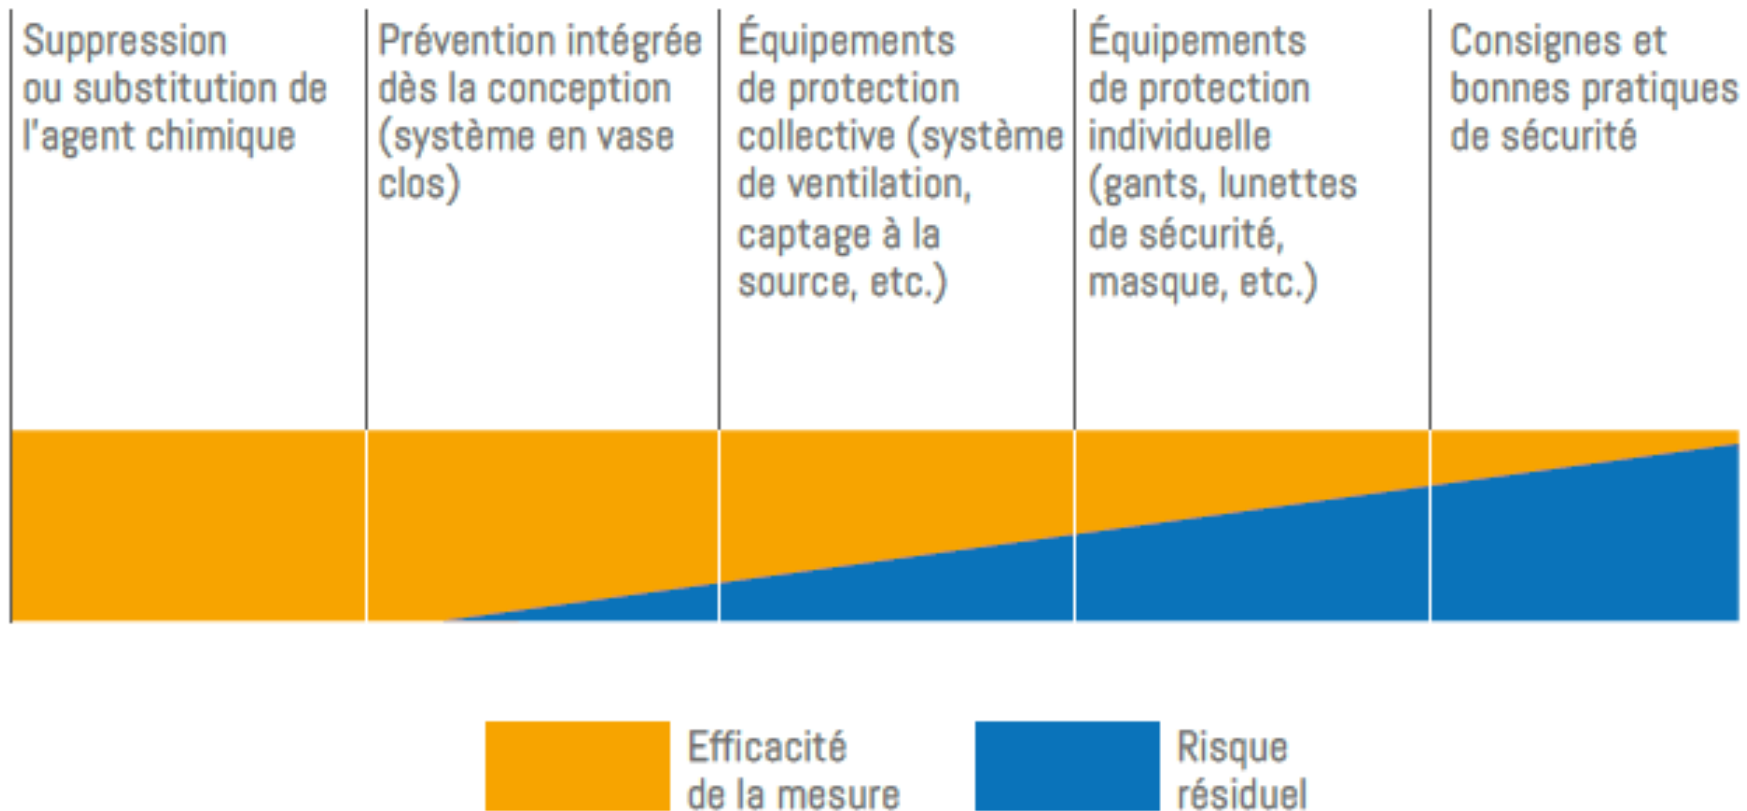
Suppression ou substitution de l'agent chimique

Prévention intégrée dès la conception (système en vase clos)

Équipements de protection collective (système de ventilation, captage à la source, etc.)

Équipements de protection individuelle (gants, lunettes de sécurité, masque, etc.)

Consignes et bonnes pratiques de sécurité

Efficacité de la mesure

Risque résiduel